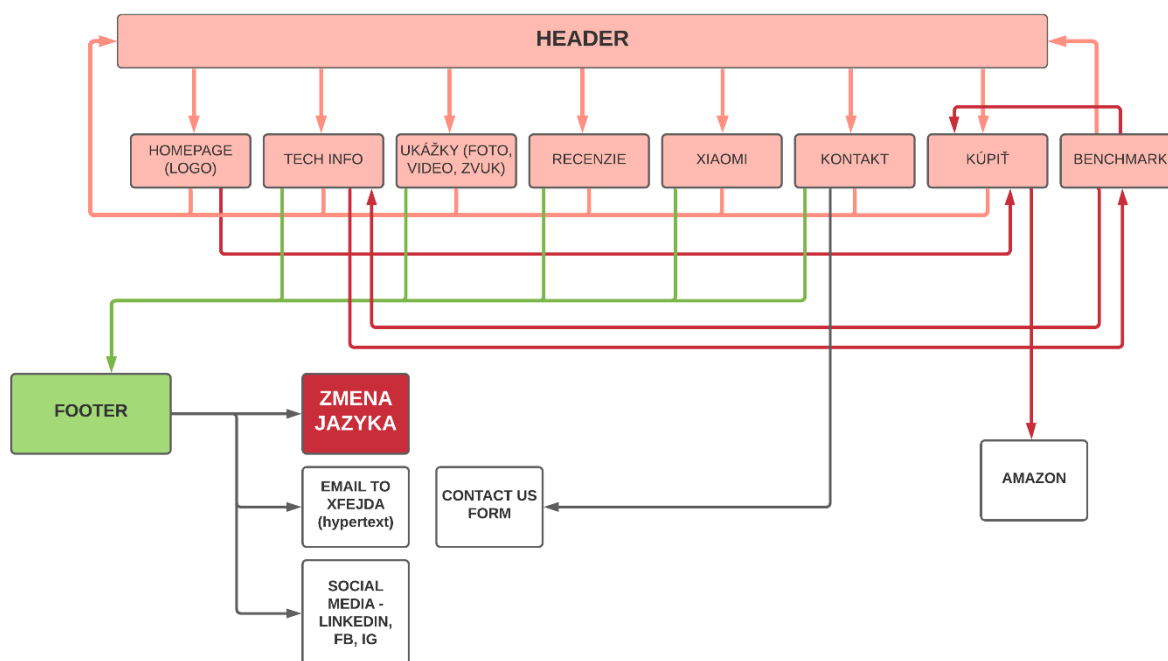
HEADER

HOMEPAGE (LOGO)

TECH INFO

UKÁŽKY (FOTO, VIDEO, ZVUK)

RECENZIE

XIAOMI

KONTAKT

KÚPIŤ

BENCHMARK

FOOTER

ZMENA JAZYKA

EMAIL TO XFEJDA (hypertext)

SOCIAL MEDIA - LINKEDIN, FB, IG

CONTACT US FORM

AMAZON